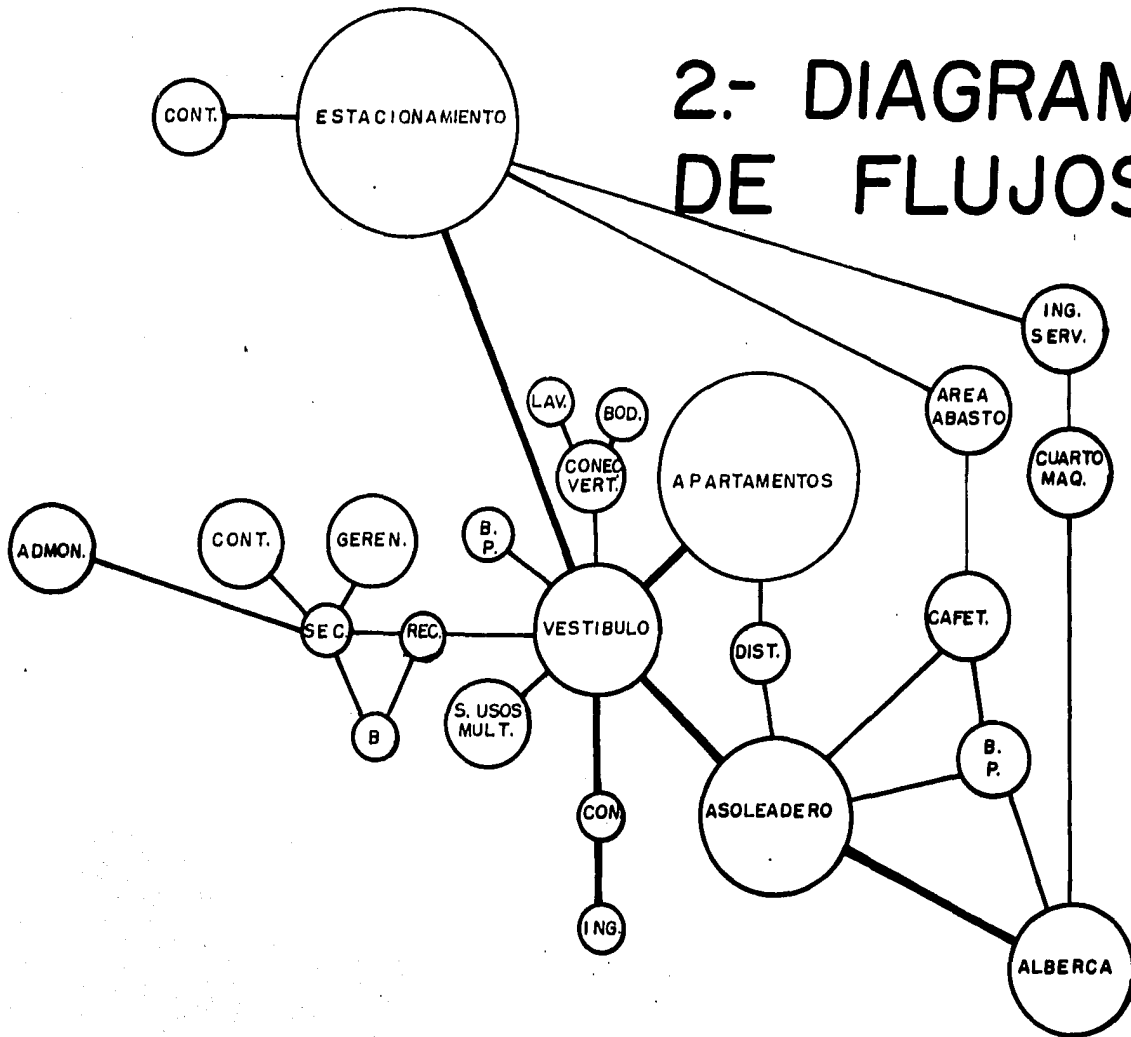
2.- DIAGRAM
DE FLUJOS

CONT.
ESTACIONAMIENTO
ING. SERV.
AREA ABASTO
LAV.
BOD.
CONEC VERT.
APARTAMENTOS
CUARTO MAQ.
ADMON.
CONT.
GEREN.
B. P.
SEC.
REC.
VESTIBULO
DIST.
CAFET.
B
S. USOS MULT.
B. P.
COM
ASOLEADERO
ING.
ALBERCA